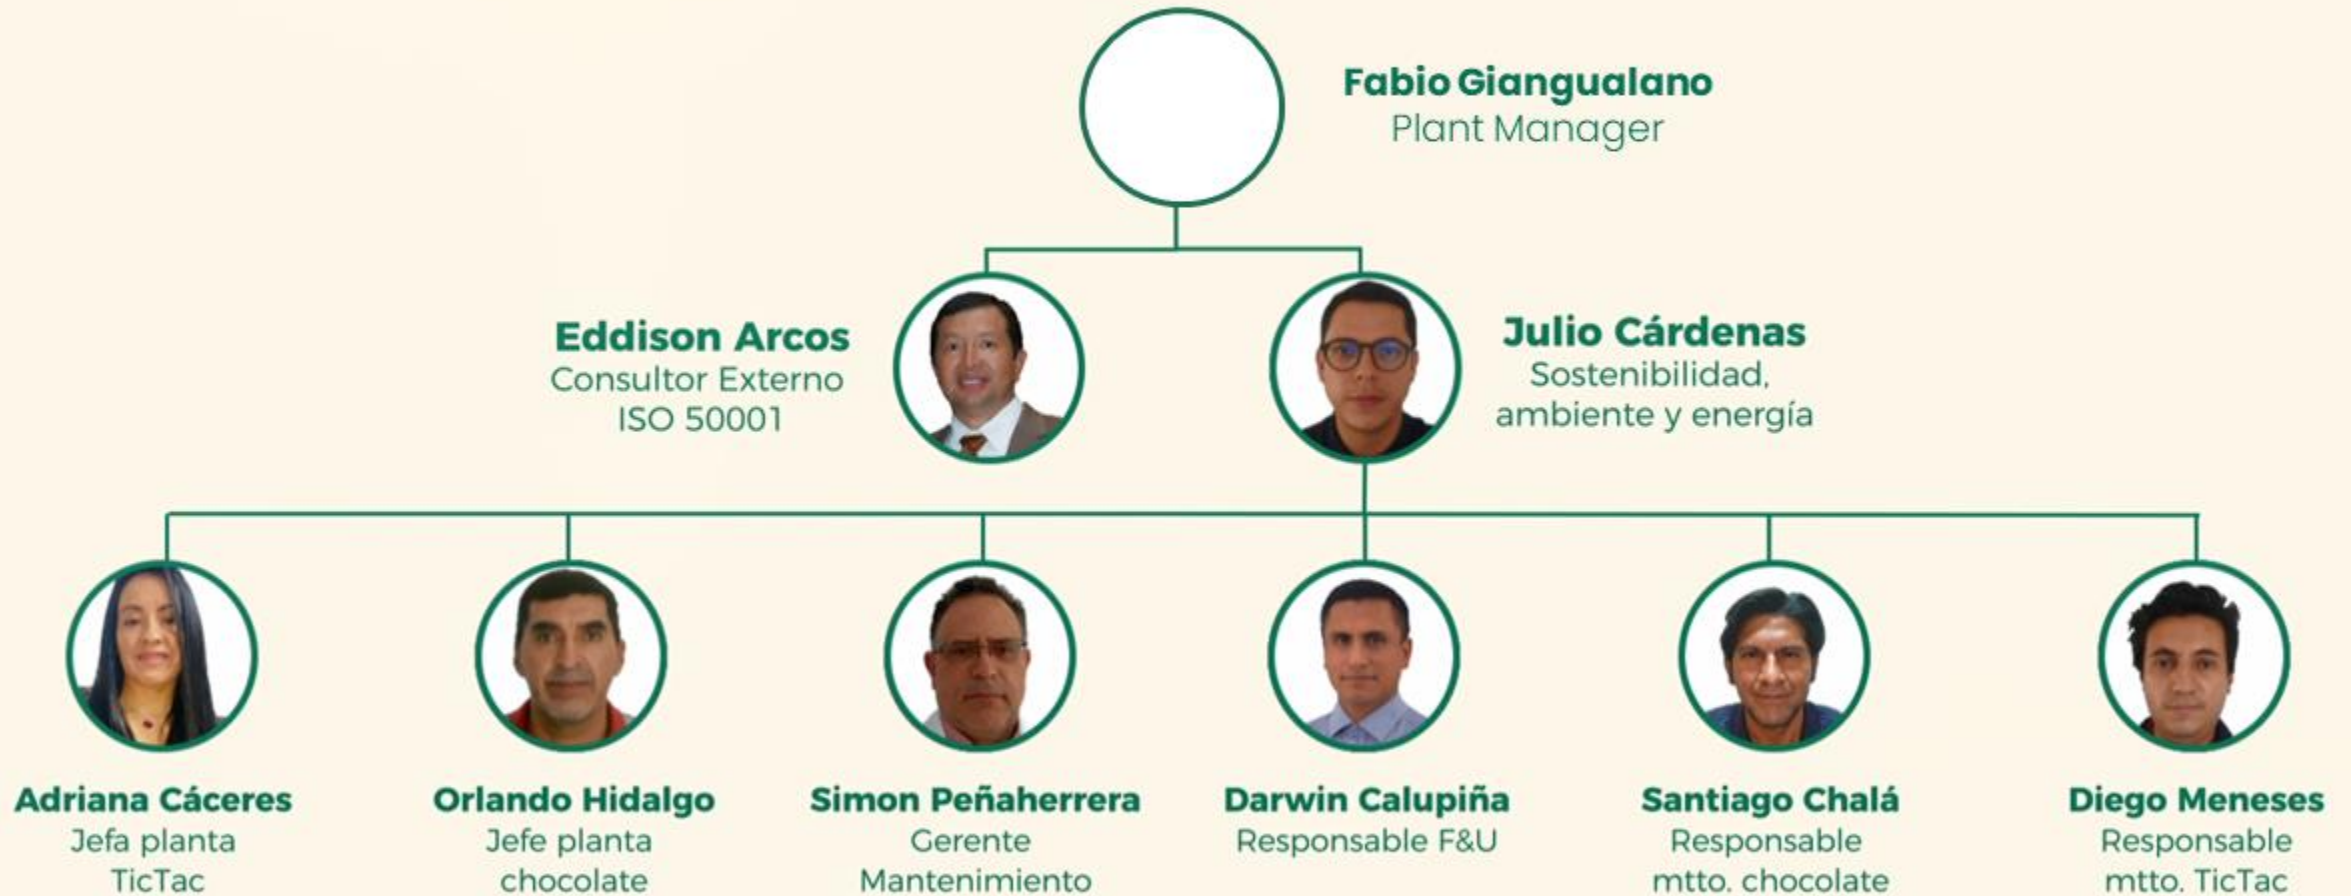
Fabio Giangualano
Plant Manager

Eddison Arcos
Consultor Externo
ISO 50001

Julio Cárdenas
Sostenibilidad, ambiente y energía

Adriana Cáceres
Jefa planta TicTac

Orlando Hidalgo
Jefe planta chocolate

Simon Peñaherrera
Gerente Mantenimiento

Darwin Calupiña
Responsable F&U

Santiago Chalá
Responsable mtto. chocolate

Diego Meneses
Responsable mtto. TicTac